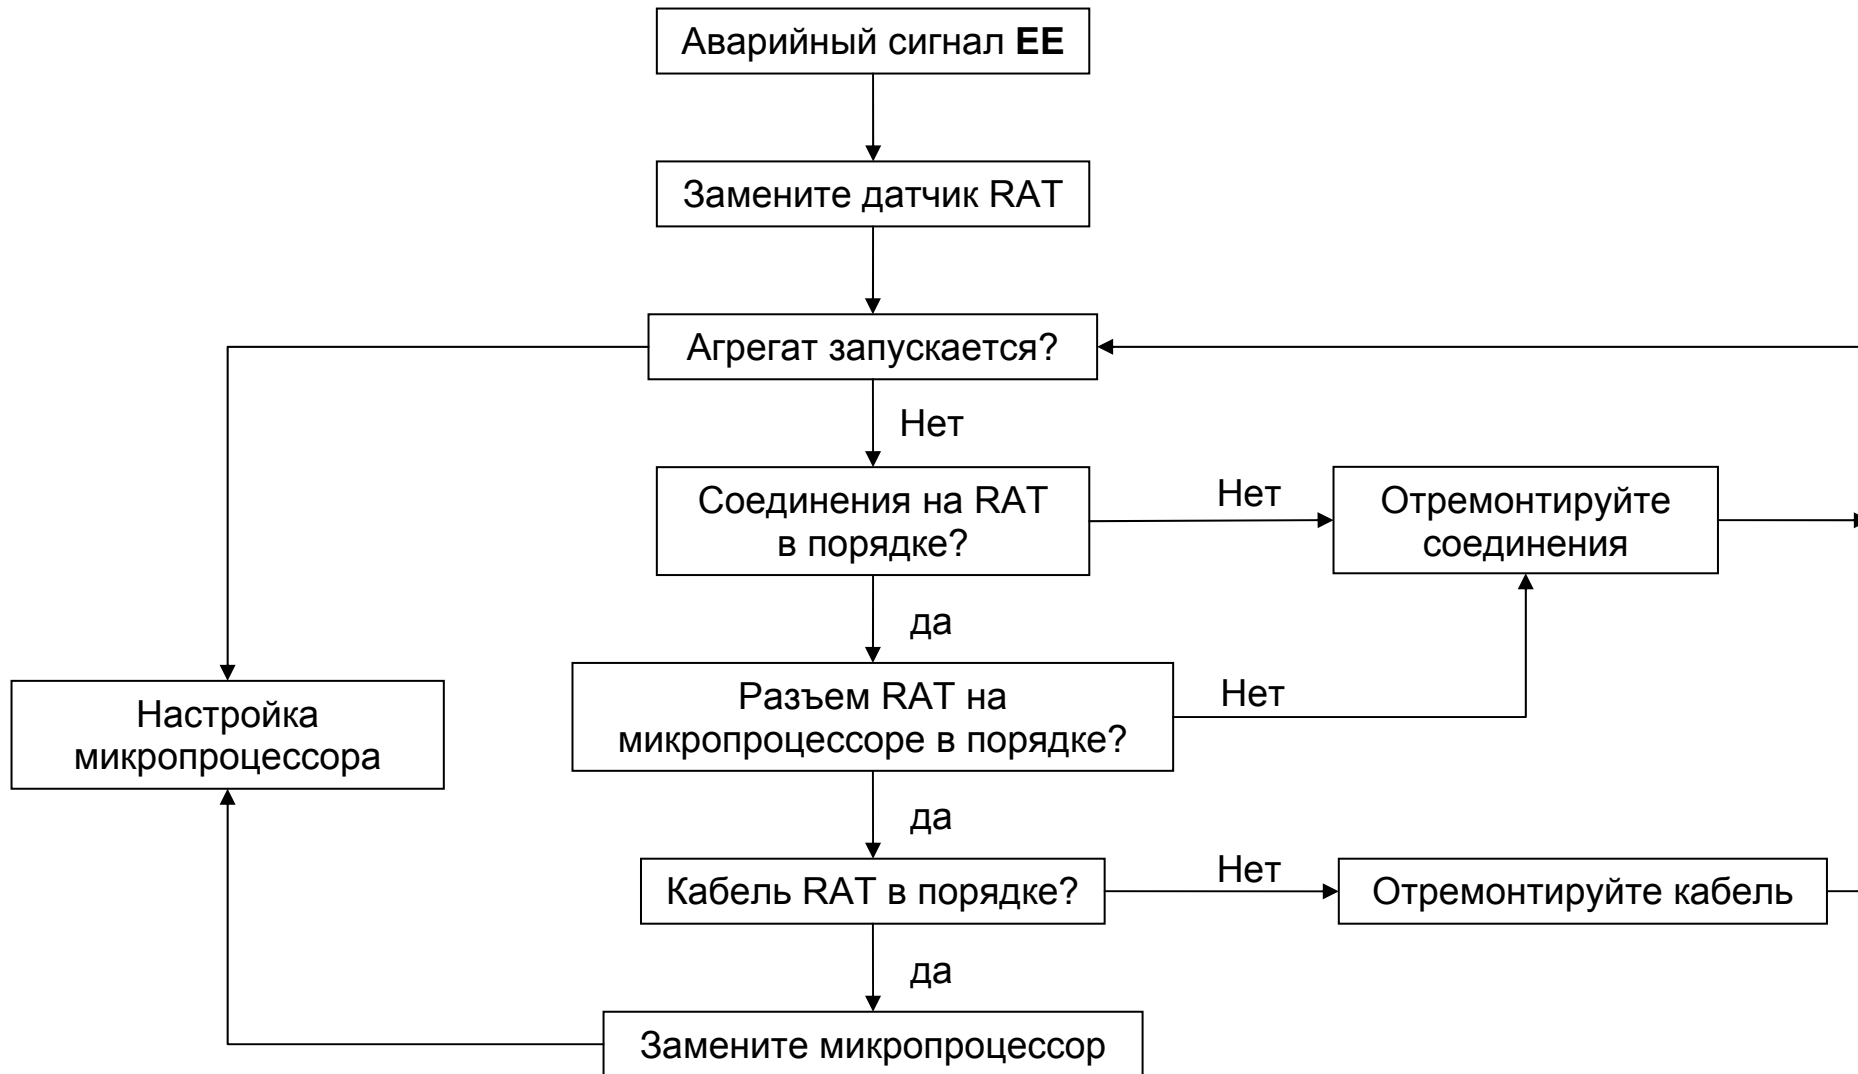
Аварийный сигнал **EE**

Замените датчик RAT

Агрегат запускается?

Нет

Соединения на RAT в порядке?

Нет

Отремонтируйте соединения

да

Настройка микропроцессора

Разъем RAT на микропроцессоре в порядке?

Нет

да

Кабель RAT в порядке?

Нет

Отремонтируйте кабель

да

Замените микропроцессор